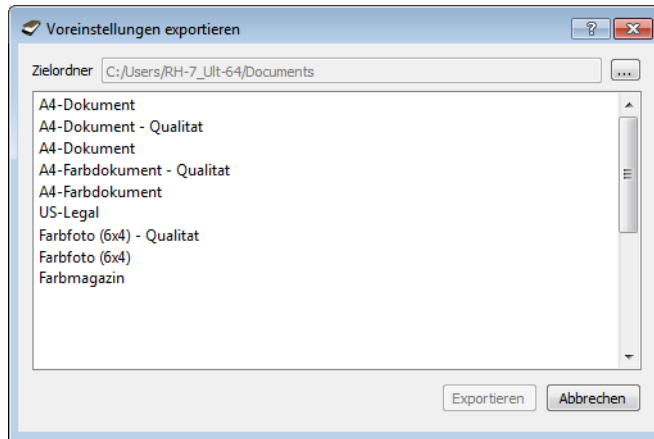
Voreinstellungen exportieren

?

Zielordner C:/Users/RH-7_Ult-64/Documents

...

A4-Dokument
A4-Dokument - Qualitat
A4-Dokument
A4-Farbdokument - Qualitat
A4-Farbdokument
US-Legal
Farbfoto (6x4) - Qualitat
Farbfoto (6x4)
Farbmagazin

Exportieren Abbrechen